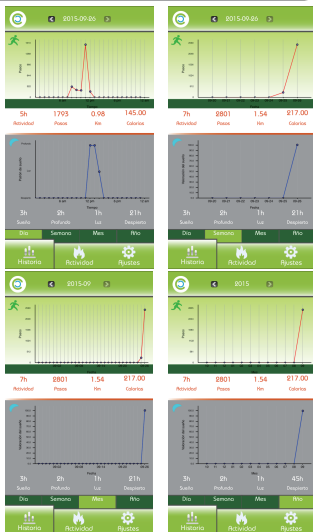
2015-09-26

Pasos

5h Actividad | 1793 Pasos | 0.98 Km | 145.00 Calorias

Estado de sueño

Hora

3h Sueño | 2h Profundo | 1h Luz | 21h Despierto

Dia | Semana | Mes | Año

Historia | Actividad | Ajustes

2015-09-26

Pasos

7h Actividad | 2801 Pasos | 1.54 Km | 217.00 Calorias

Estado de sueño

3h Sueño | 2h Profundo | 1h Luz | 21h Despierto

Dia | Semana | Mes | Año

Historia | Actividad | Ajustes

2015-09

Pasos

7h Actividad | 2801 Pasos | 1.54 Km | 217.00 Calorias

Estado de sueño

Fecha

3h Sueño | 2h Profundo | 1h Luz | 21h Despierto

Dia | Semana | Mes | Año

Historia | Actividad | Ajustes

2015

Pasos

7h Actividad | 2801 Pasos | 1.54 Km | 217.00 Calorias

Estado de sueño

3h Sueño | 2h Profundo | 1h Luz | 45h Despierto

Dia | Semana | Mes | Año

Historia | Actividad | Ajustes